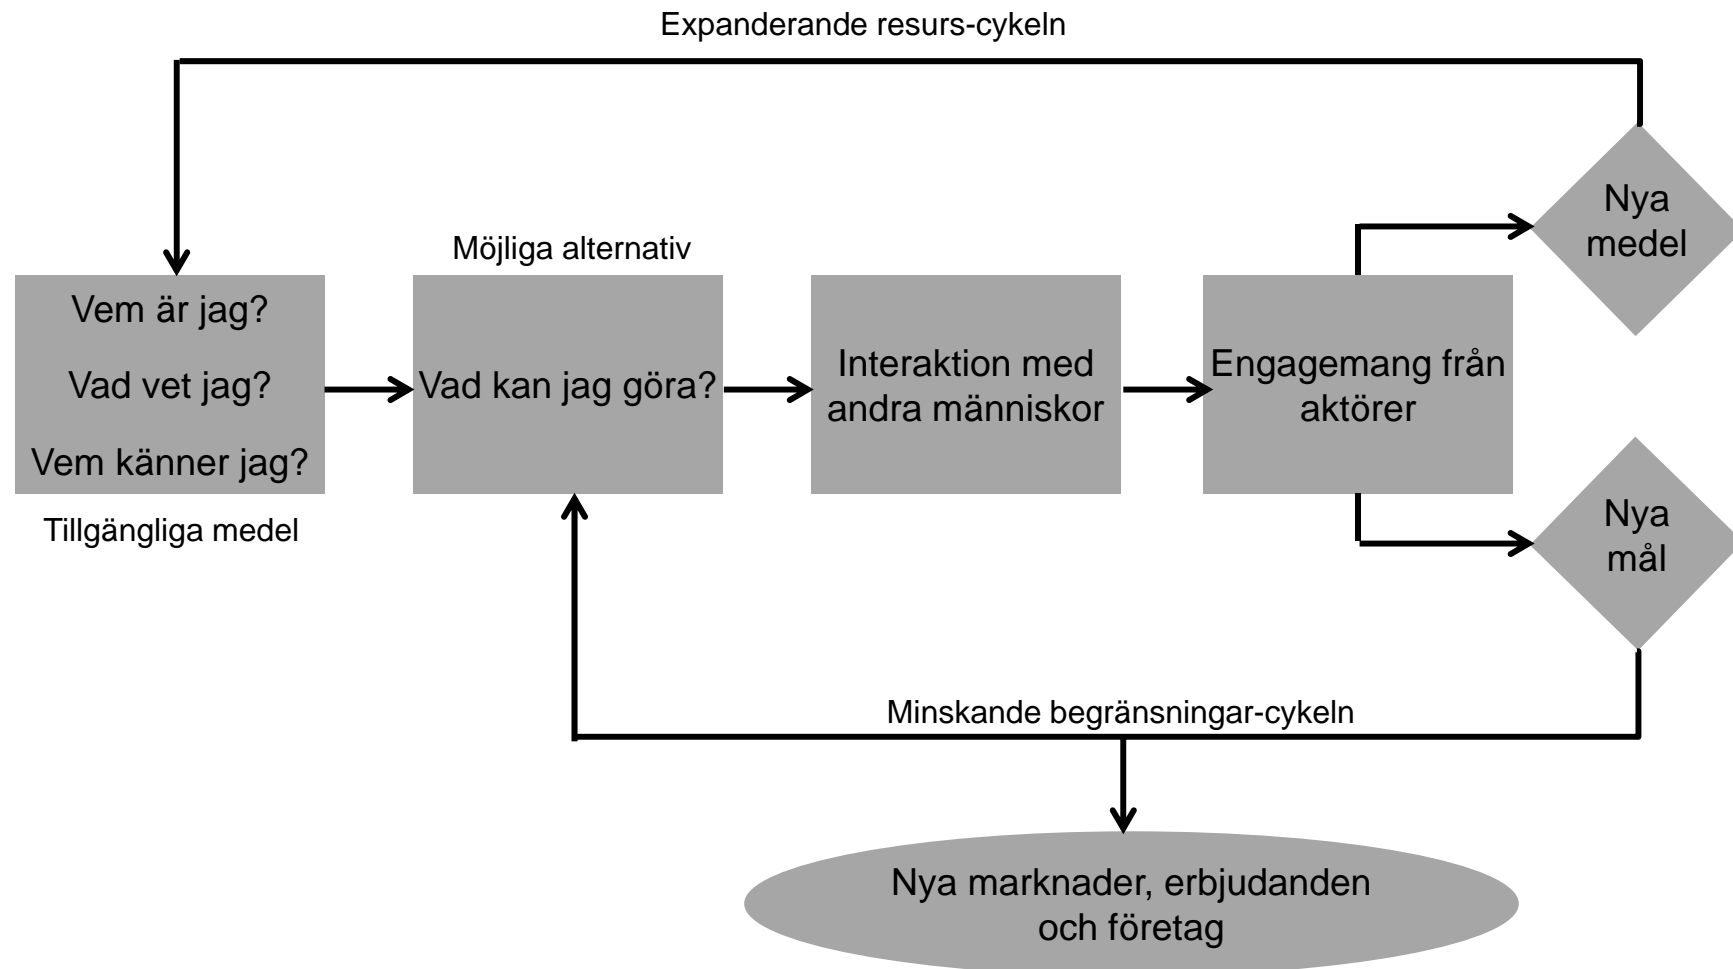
Expanderande resurs-cykeln

Nya medel

Möjliga alternativ

Vem är jag?

Vad vet jag?

Vem känner jag?

Tillgängliga medel

Vad kan jag göra?

Interaktion med andra människor

Engagemang från aktörer

Nya mål

Minskande begränsningar-cykeln

Nya marknader, erbjudanden och företag